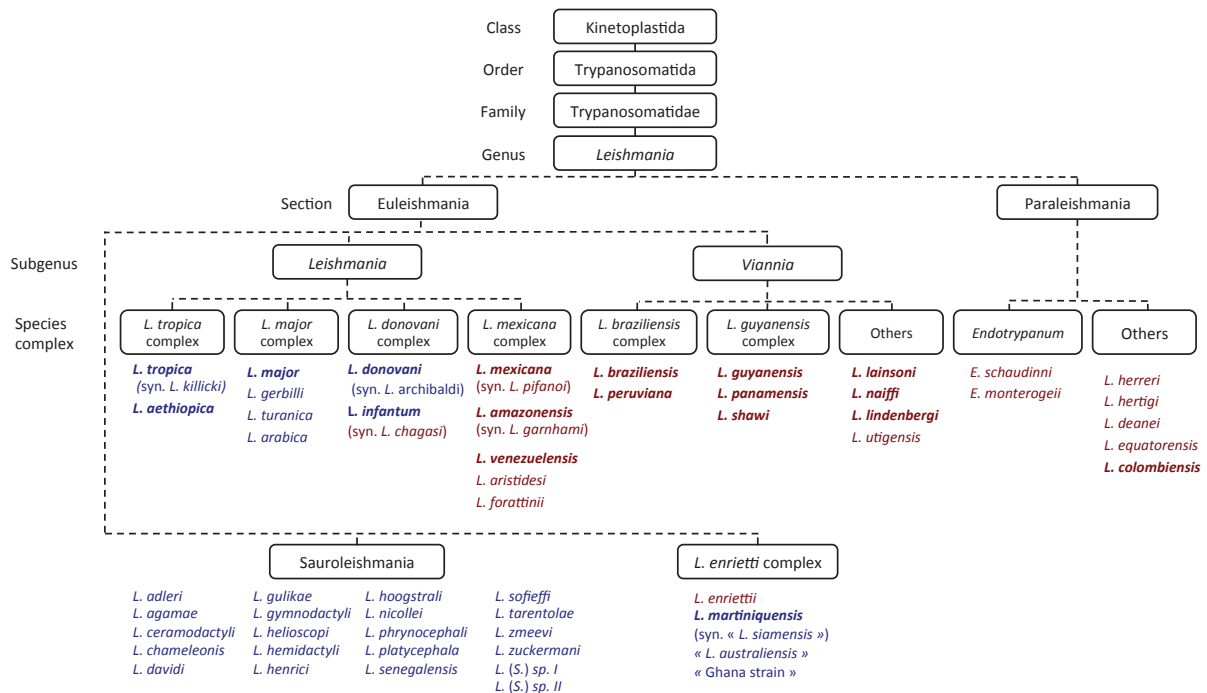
Class Kinetoplastida

Order Trypanosomatida

Family Trypanosomatidae

Genus *Leishmania*

Section Euleishmania

Paraleishmania

Subgenus *Leishmania*

*Viannia*

Species complex

*L. tropica* complex
**L. tropica**
(syn. *L. killicki*)
**L. aethiopica**

*L. major* complex
**L. major**
*L. gerbilli*
*L. turanica*
*L. arabica*

*L. donovani* complex
**L. donovani**
(syn. *L.* archibaldi)
**L. infantum**
(syn. *L. chagasi*)

*L. mexicana* complex
**L. mexicana**
(syn. *L. pifanoi*)
**L. amazonensis**
(syn. *L. garnhami*)
**L. venezuelensis**
*L. aristidesi*
*L. forattinii*

*L. braziliensis* complex
**L. braziliensis**
**L. peruviana**

*L. guyanensis* complex
**L. guyanensis**
**L. panamensis**
**L. shawi**

Others
**L. lainsoni**
**L. naiffi**
**L. lindenbergi**
*L. utigensis*

*Endotrypanum*
*E. schaudinni*
*E. monterogeii*

Others
*L. herreri*
*L. hertigi*
*L. deanei*
*L. equatorensis*
**L. colombiensis**

Sauroleishmania

*L. adleri*
*L. agamae*
*L. ceramodactyli*
*L. chameleonis*
*L. davidi*

*L. gulikae*
*L. gymnodactyli*
*L. helioscopi*
*L. hemidactyli*
*L. henrici*

*L. hoogstrali*
*L. nicollei*
*L. phrynocephali*
*L. platycephala*
*L. senegalensis*

*L. sofieffi*
*L. tarentolae*
*L. zmeevi*
*L. zuckermani*
*L. (S.) sp. I*
*L. (S.) sp. II*

*L. enrietti* complex
*L. enriettii*
**L. martiniquensis**
(syn. « *L. siamensis* »)
« *L. australiensis* »
« Ghana strain »